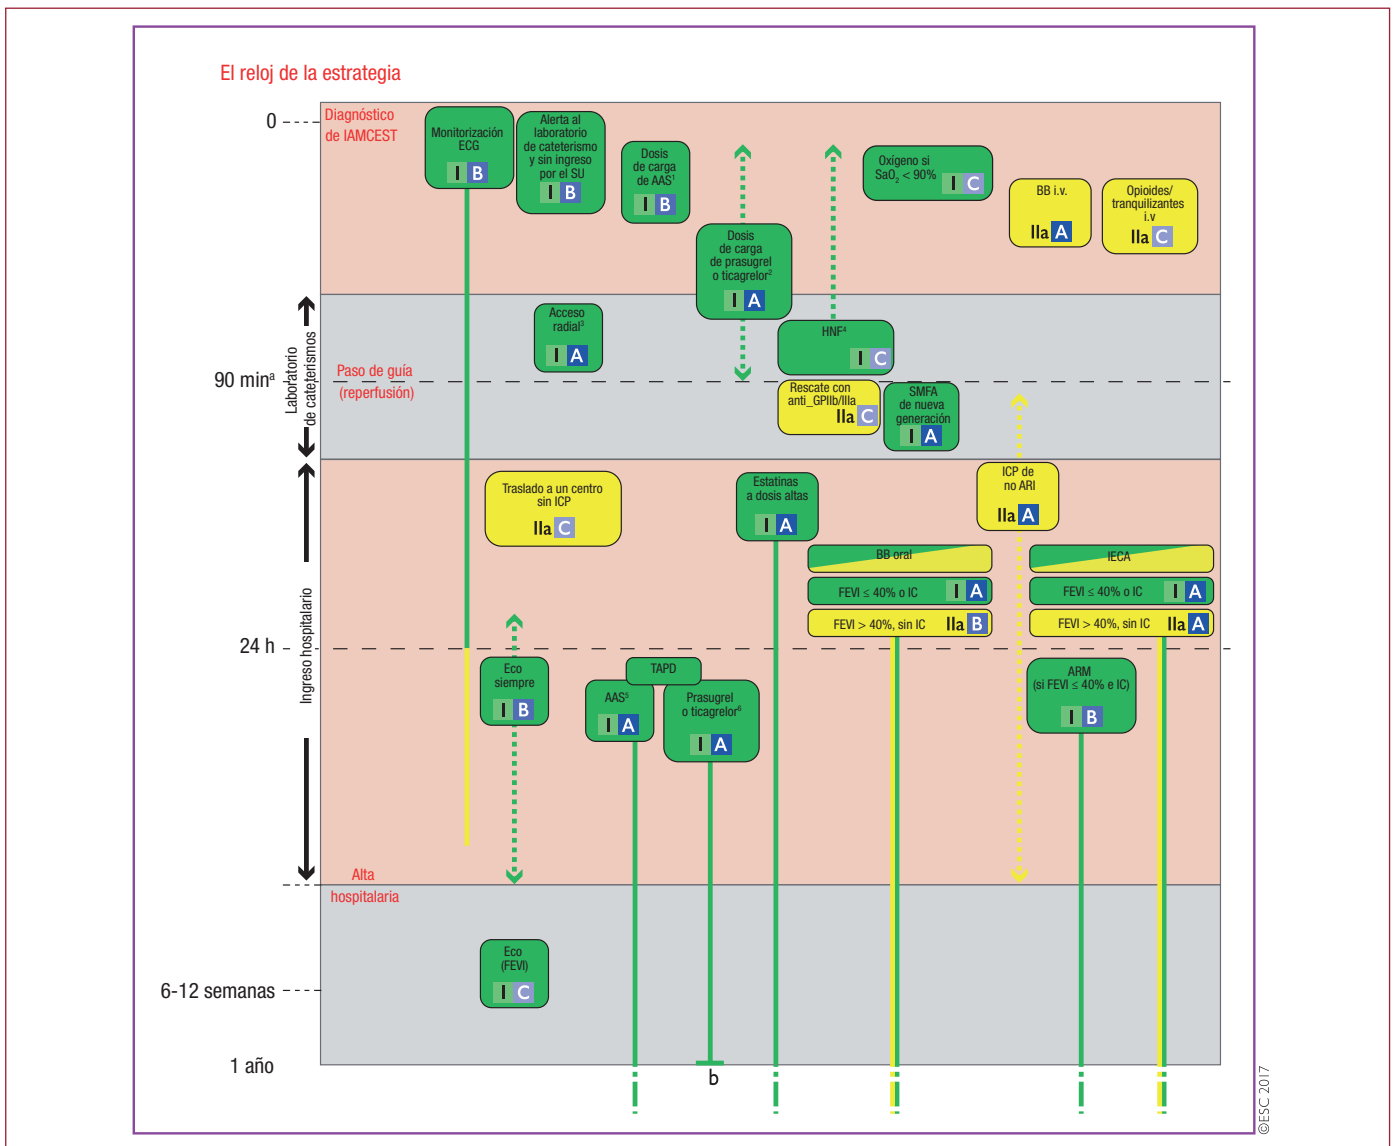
El reloj de la estrategia

0
Diagnóstico de IAMCEST

Monitorización ECG
I B

Alerta al laboratorio de cateterismo y sin ingreso por el SU
I B

Dosis de carga de AAS$^1$
I B

Dosis de carga de prasugrel o ticagrelor$^2$
I A

Oxígeno si $SaO_2$ < 90%
I C

BB i.v.
IIa A

Opioides/ tranquilizantes i.v
IIa C

Laboratorio de cateterismos

Acceso radial$^3$
I A

HNF$^4$
I C

90 min$^a$
Paso de guía (reperfusión)

Rescate con anti_GPIIb/IIIa
IIa C

SMFA de nueva generación
I A

Ingreso hospitalario

Traslado a un centro sin ICP
IIa C

Estatinas a dosis altas
I A

ICP de no ARI
IIa A

BB oral
FEVI ≤ 40% o IC I A
FEVI > 40%, sin IC IIa B

IECA
FEVI ≤ 40% o IC I A
FEVI > 40%, sin IC IIa A

24 h

Eco siempre
I B

TAPD

AAS$^5$
I A

Prasugrel o ticagrelor$^6$
I A

ARM
(si FEVI ≤ 40% e IC)
I B

Alta hospitalaria

Eco (FEVI)
I C

6-12 semanas

1 año
b

©ESC 2017